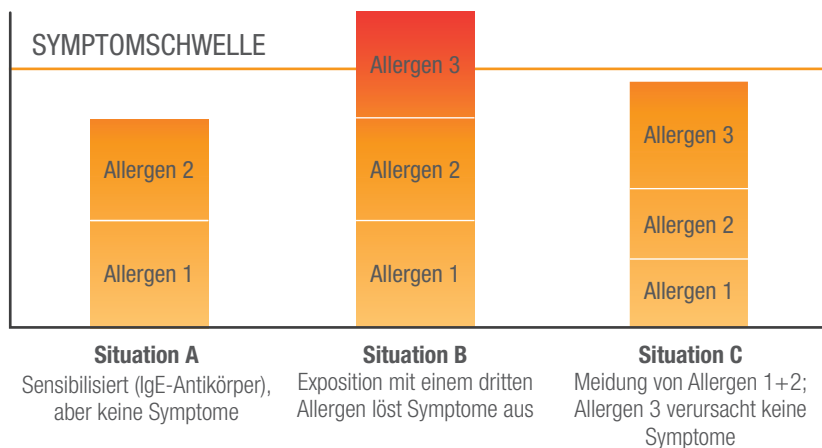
SYMPTOMSCHWELLE

Allergen 2

Allergen 1

Allergen 3

Allergen 2

Allergen 1

Allergen 3

Allergen 2

Allergen 1

**Situation A**
Sensibilisiert (IgE-Antikörper), aber keine Symptome

**Situation B**
Exposition mit einem dritten Allergen löst Symptome aus

**Situation C**
Meidung von Allergen 1+2; Allergen 3 verursacht keine Symptome